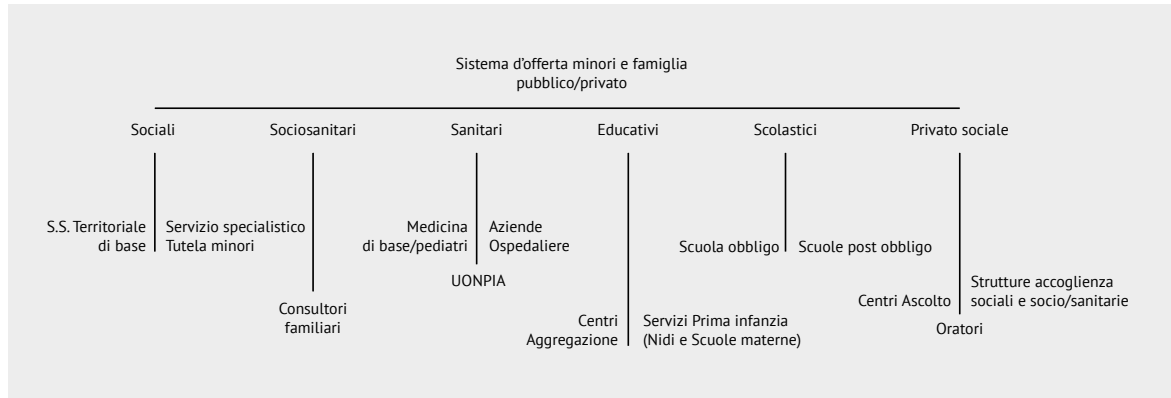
Sistema d'offerta minori e famiglia
pubblico/privato

Sociali

S.S. Territoriale di base

Servizio specialistico Tutela minori

Sociosanitari

Consultori familiari

Sanitari

Medicina di base/pediatri

Aziende Ospedaliere

UONPIA

Educativi

Centri Aggregazione

Servizi Prima infanzia (Nidi e Scuole materne)

Scolastici

Scuola obbligo

Scuole post obbligo

Privato sociale

Centri Ascolto

Strutture accoglienza sociali e socio/sanitarie

Oratori